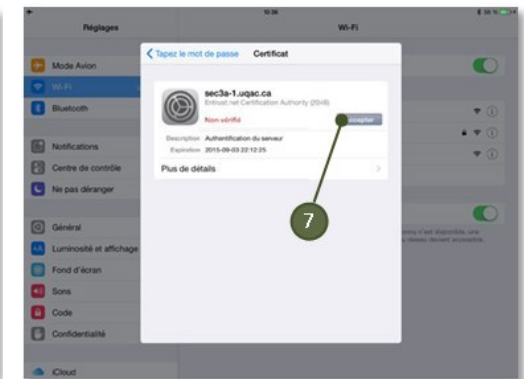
10:36
Réglages
Wi-Fi
Mode Avion
Wi-Fi
Bluetooth
Notifications
Centre de contrôle
Ne pas déranger
Général
Luminosité et affichage
Fond d'écran
Sons
Code
Confidentialité
iCloud

Tapez le mot de passe
Certificat
sec3a-1.uqac.ca
Entrust.net Certification Authority (2048)
Non vérifié
Accepter
Description Authentification du serveur
Expiration 2015-09-03 22:12:25
Plus de détails
7
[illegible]